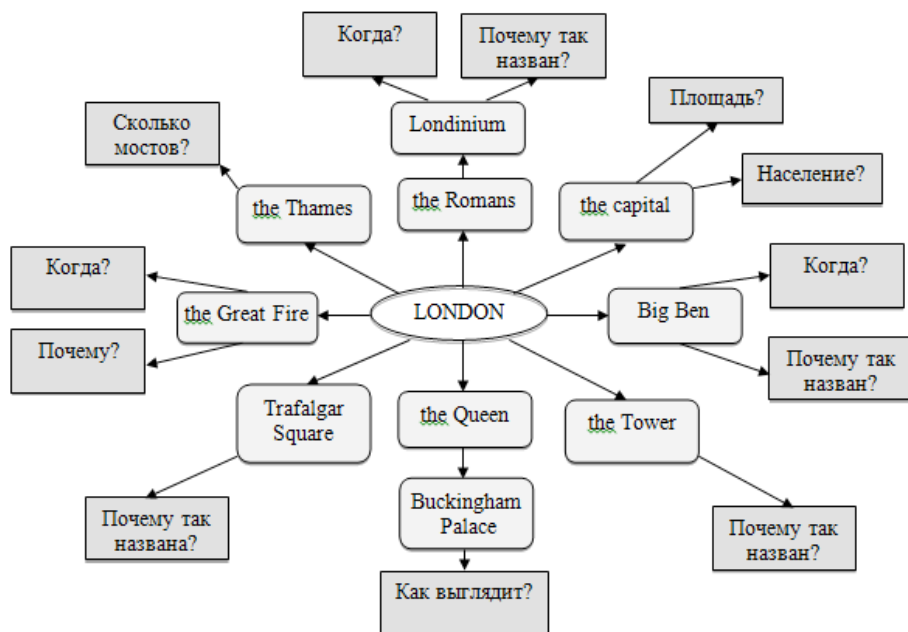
Когда?

Почему так назван?

Londinium

Сколько мостов?

Площадь?

the Romans

the Thames

the capital

Население?

Когда?

Когда?

the Great Fire

LONDON

Big Ben

Почему?

Почему так назван?

Trafalgar Square

the Queen

the Tower

Buckingham Palace

Почему так названа?

Почему так назван?

Как выглядит?